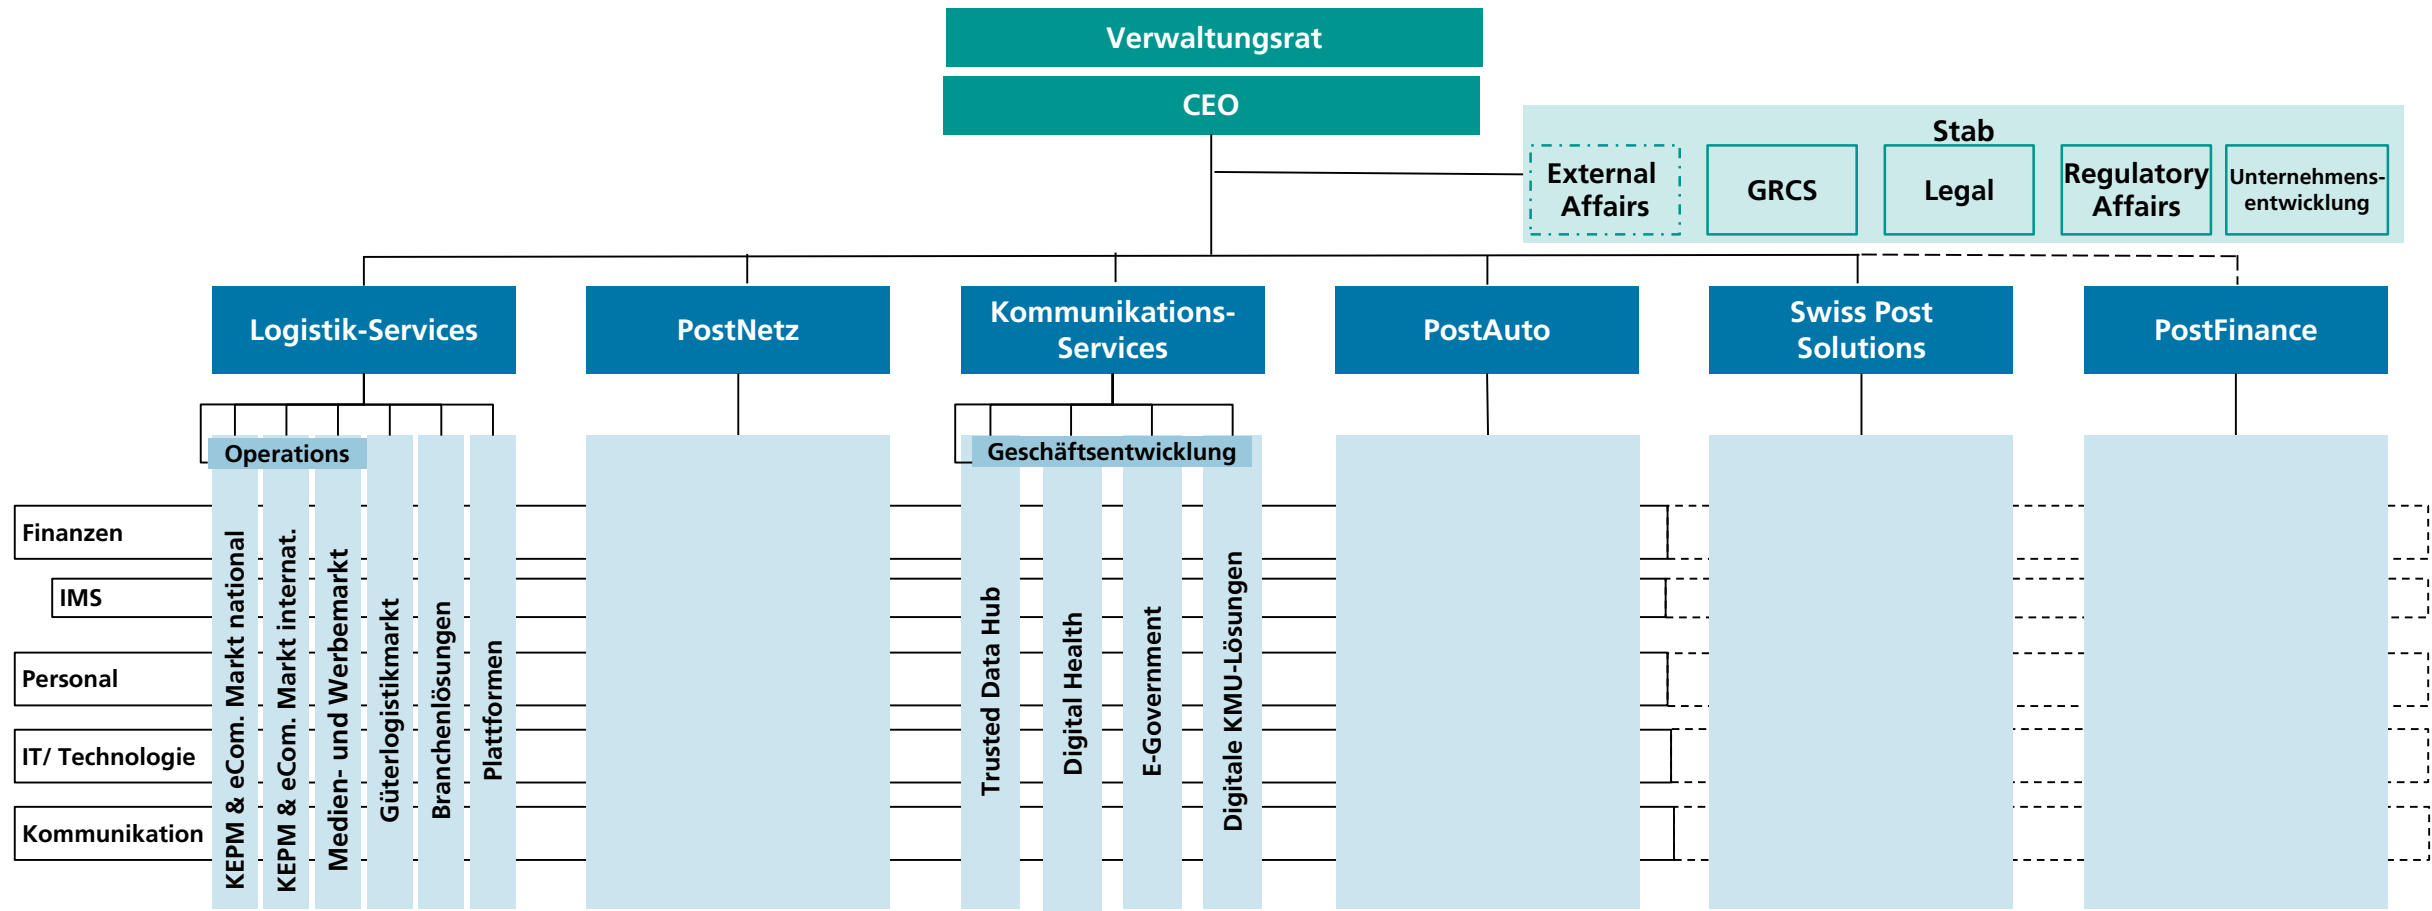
Verwaltungsrat

CEO

Stab

External Affairs

GRCS

Legal

Regulatory Affairs

Unternehmens-entwicklung

Logistik-Services

PostNetz

Kommunikations-Services

PostAuto

Swiss Post Solutions

PostFinance

Operations

KEPM & eCom. Markt national

KEPM & eCom. Markt internat.

Medien- und Werbemarkt

Güterlogistikmarkt

Branchenlösungen

Plattformen

Geschäftsentwicklung

Trusted Data Hub

Digital Health

E-Government

Digitale KMU-Lösungen

Finanzen

IMS

Personal

IT/ Technologie

Kommunikation